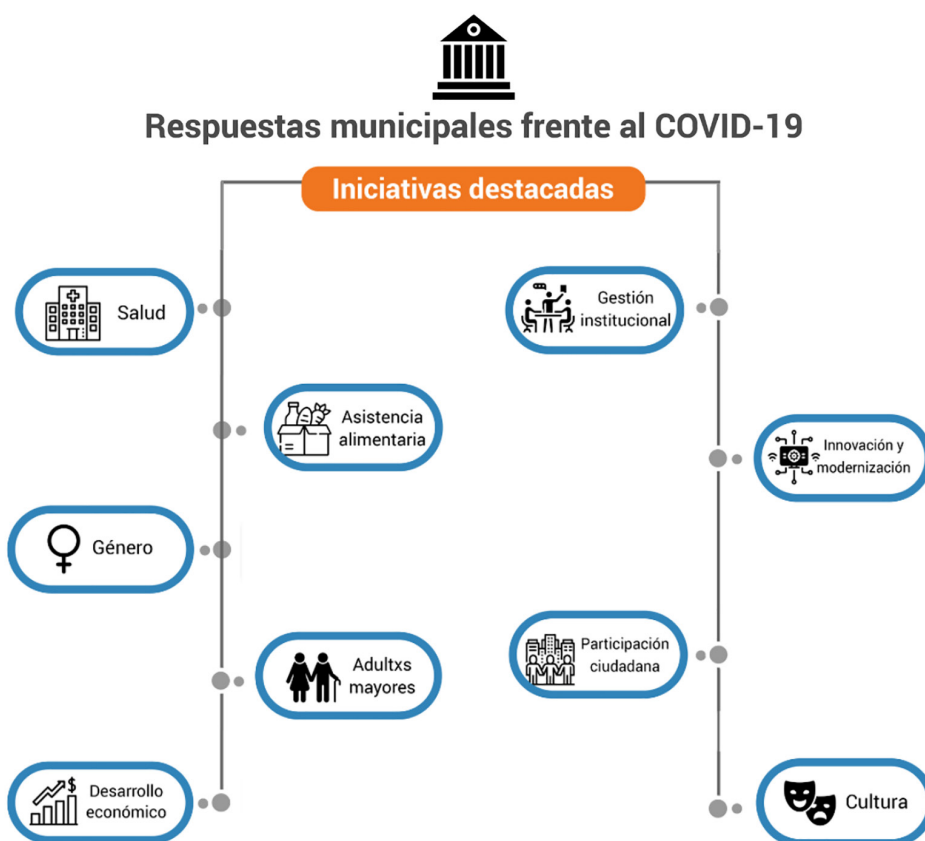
Respuestas municipales frente al COVID-19

Iniciativas destacadas

Salud

Asistencia alimentaria

Género

Adultxs mayores

Desarrollo económico

Gestión institucional

Innovación y modernización

Participación ciudadana

Cultura